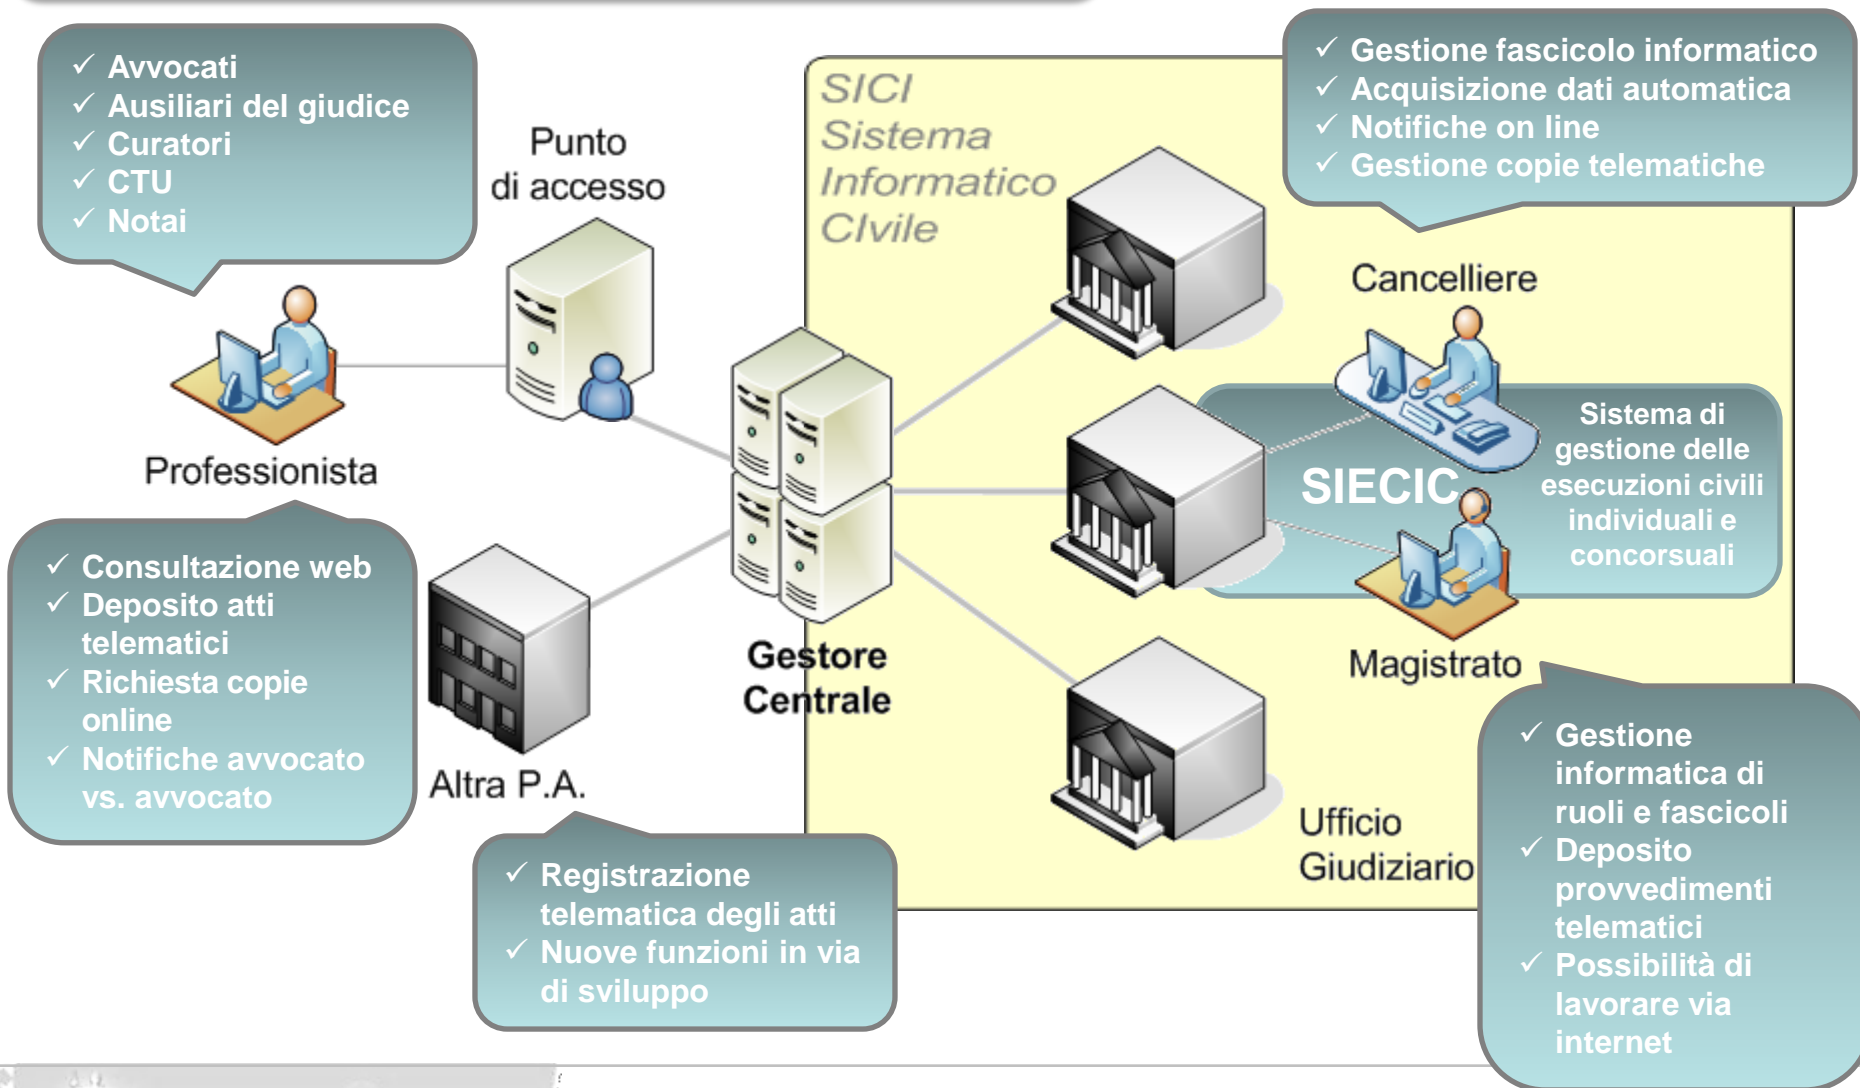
✓ Avvocati
✓ Ausiliari del giudice
✓ Curatori
✓ CTU
✓ Notai

Punto di accesso

Professionista

✓ Consultazione web
✓ Deposito atti telematici
✓ Richiesta copie online
✓ Notifiche avvocato vs. avvocato

Altra P.A.

✓ Registrazione telematica degli atti
✓ Nuove funzioni in via di sviluppo

Gestore Centrale

SICI
Sistema
Informatico
CIvile

✓ Gestione fascicolo informatico
✓ Acquisizione dati automatica
✓ Notifiche on line
✓ Gestione copie telematiche

Cancelliere

SIECIC

Sistema di gestione delle esecuzioni civili individuali e concorsuali

Magistrato

Ufficio Giudiziario

✓ Gestione informatica di ruoli e fascicoli
✓ Deposito provvedimenti telematici
✓ Possibilità di lavorare via internet